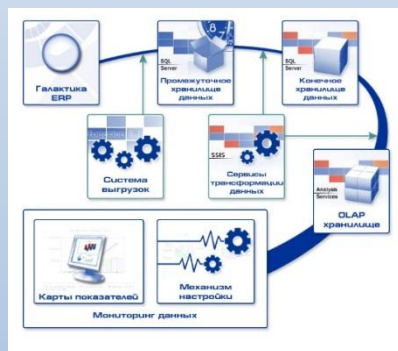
Галактика ERP

SQL Server
Промежуточное хранилище данных

SQL Server
Конечное хранилище данных

Система выгрузок

SSIS
Сервисы трансформации данных

Analysis Services
OLAP хранилище

Карты показателей

Механизм настройки

Мониторинг данных